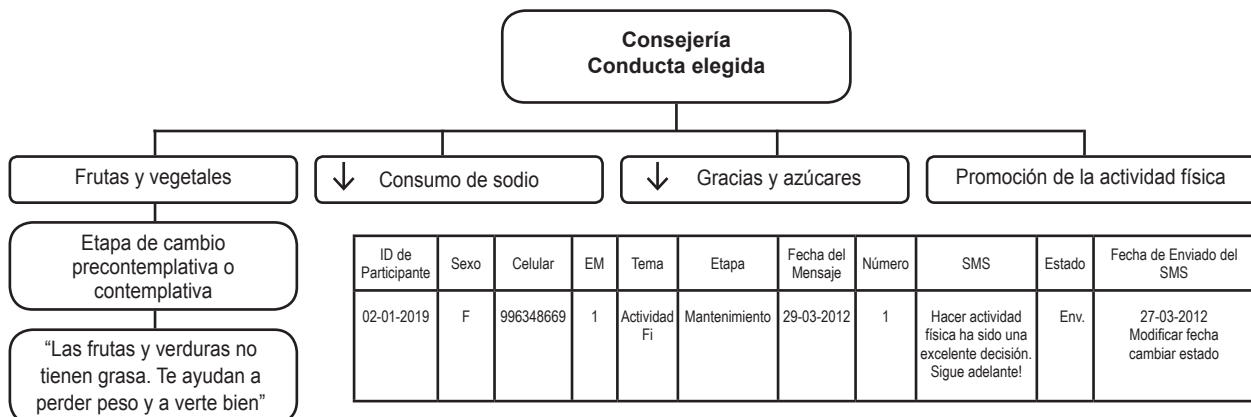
Consejería
Conducta elegida

Frutas y vegetales

↓ Consumo de sodio

↓ Gracias y azúcares

Promoción de la actividad física

Etapa de cambio precontemplativa o contemplativa

"Las frutas y verduras no tienen grasa. Te ayudan a perder peso y a verte bien"

| ID de Participante | Sexo | Celular | EM | Tema | Etapa | Fecha del Mensaje | Número | SMS | Estado | Fecha de Enviado del SMS |
|---|---|---|---|---|---|---|---|---|---|---|
| 02-01-2019 | F | 996348669 | 1 | Actividad Fi | Mantenimiento | 29-03-2012 | 1 | Hacer actividad física ha sido una excelente decisión. Sigue adelante! | Env. | 27-03-2012 Modificar fecha cambiar estado |